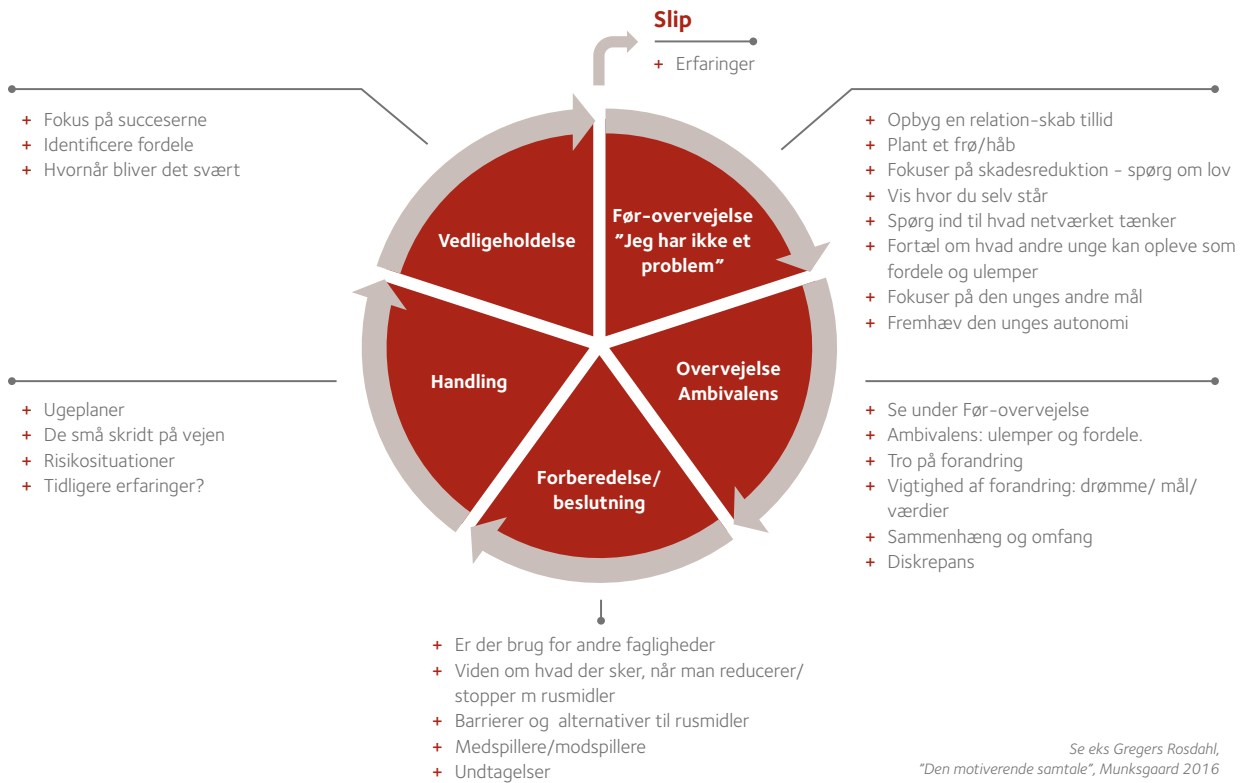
Slip

+ Erfaringer

+ Fokus på succeserne
+ Identificere fordele
+ Hvornår bliver det svært

Vedligeholdelse

Før-overvejelse
"Jeg har ikke et problem"

+ Opbyg en relation-skab tillid
+ Plant et frø/håb
+ Fokuser på skadesreduktion - spørg om lov
+ Vis hvor du selv står
+ Spørg ind til hvad netværket tænker
+ Fortæl om hvad andre unge kan opleve som fordele og ulemper
+ Fokuser på den unges andre mål
+ Fremhæv den unges autonomi

Handling

Overvejelse
Ambivalens

+ Ugeplaner
+ De små skridt på vejen
+ Risikosituationer
+ Tidligere erfaringer?

Forberedelse/
beslutning

+ Se under Før-overvejelse
+ Ambivalens: ulemper og fordele.
+ Tro på forandring
+ Vigtighed af forandring: drømme/ mål/ værdier
+ Sammenhæng og omfang
+ Diskrepans

+ Er der brug for andre fagligheder
+ Viden om hvad der sker, når man reducerer/ stopper m rusmidler
+ Barrierer og alternativer til rusmidler
+ Medspillere/modspillere
+ Undtagelser

Se eks Gregers Rosdahl,
"Den motiverende samtale", Munksgaard 2016